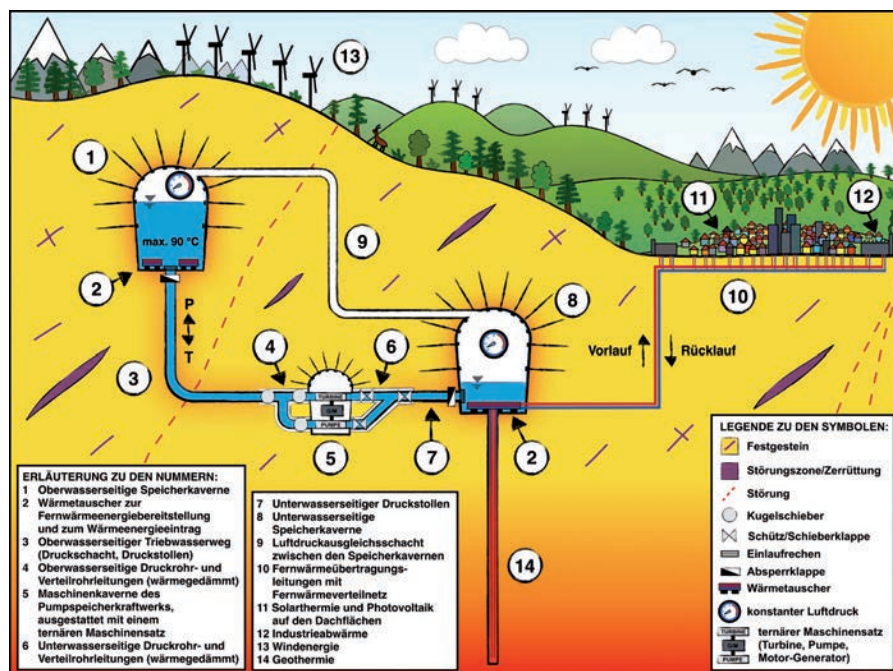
13

1

max. 90 °C

2

P
T

3

9

4

6

TURBINE
GEN
PUMPE

5

7

8

2

11

12

10

Vorlauf

Rücklauf

14

ERLÄUTERUNG ZU DEN NUMMERN:
1 Oberwasserseitige Speicherkaverne
2 Wärmetauscher zur Fernwärmeenergiebereitstellung und zum Wärmeenergieeintrag
3 Oberwasserseitiger Triebwasserweg (Druckschacht, Druckstollen)
4 Oberwasserseitige Druckrohr- und Verteilrohrleitungen (wärmegedämmt)
5 Maschinenkaverne des Pumpspeicherkraftwerks, ausgestattet mit einem ternären Maschinensatz
6 Unterwasserseitige Druckrohr- und Verteilrohrleitungen (wärmegedämmt)

7 Unterwasserseitiger Druckstollen
8 Unterwasserseitige Speicherkaverne
9 Luftdruckausgleichsschacht zwischen den Speicherkavernen
10 Fernwärmeübertragungsleitungen mit Fernwärmeverteilnetz
11 Solarthermie und Photovoltaik auf den Dachflächen
12 Industrieabwärme
13 Windenergie
14 Geothermie

LEGENDE ZU DEN SYMBOLEN:
Festgestein
Störungszone/Zerrüttung
Störung
Kugelschieber
Schütz/Schieberklappe
Einlaufrechen
Absperrklappe
Wärmetauscher
konstanter Luftdruck
TURBINE GEN PUMPE ternärer Maschinensatz (Turbine, Pumpe, Motor-Generator)